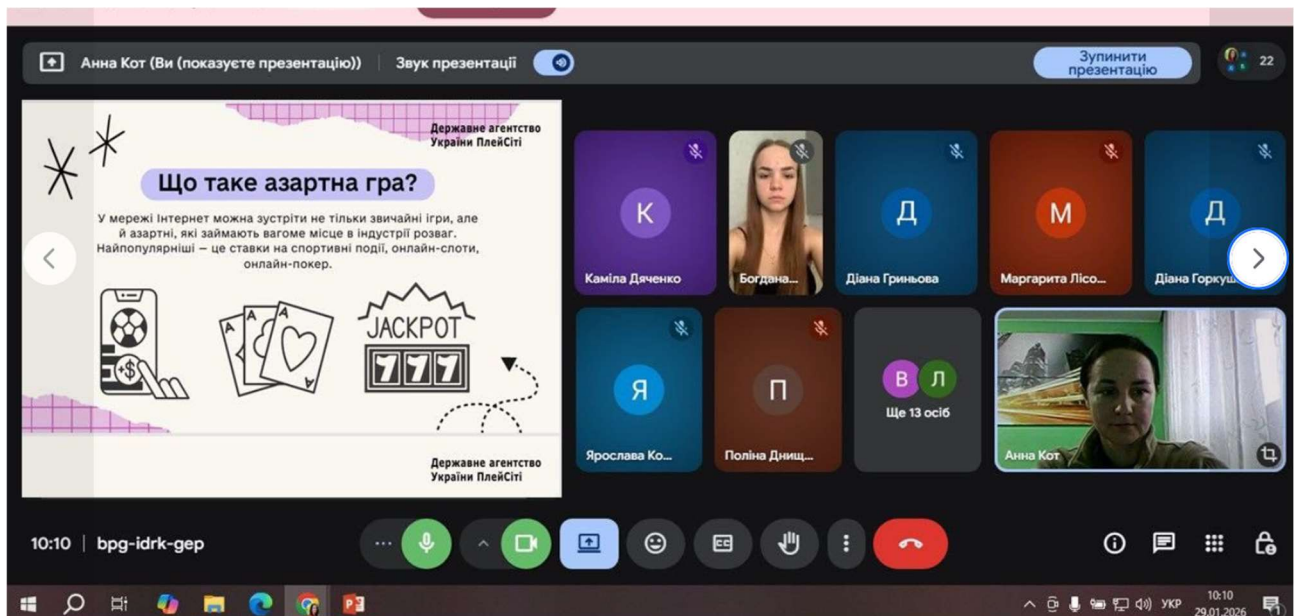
Анна Кот (Ви (показуєте презентацію)) | Звук презентації

Зупинити презентацію

22

Державне агентство України ПлейСіті

Що таке азартна гра?

У мережі Інтернет можна зустріти не тільки звичайні ігри, але й азартні, які займають вагоме місце в індустрії розваг. Найпопулярніші – це ставки на спортивні події, онлайн-слоти, онлайн-покер.

JACKPOT

777

Державне агентство України ПлейСіті

К
Каміла Дяченко

Богдана...

Д
Діана Гриньова

М
Маргарита Лісо...

Д
Діана Горкуш...

Я
Ярослава Ко...

П
Поліна Днищ...

В Л
Ще 13 осіб

Анна Кот

10:10 | bpg-idrk-gep

УКР 10:10 29.01.2026